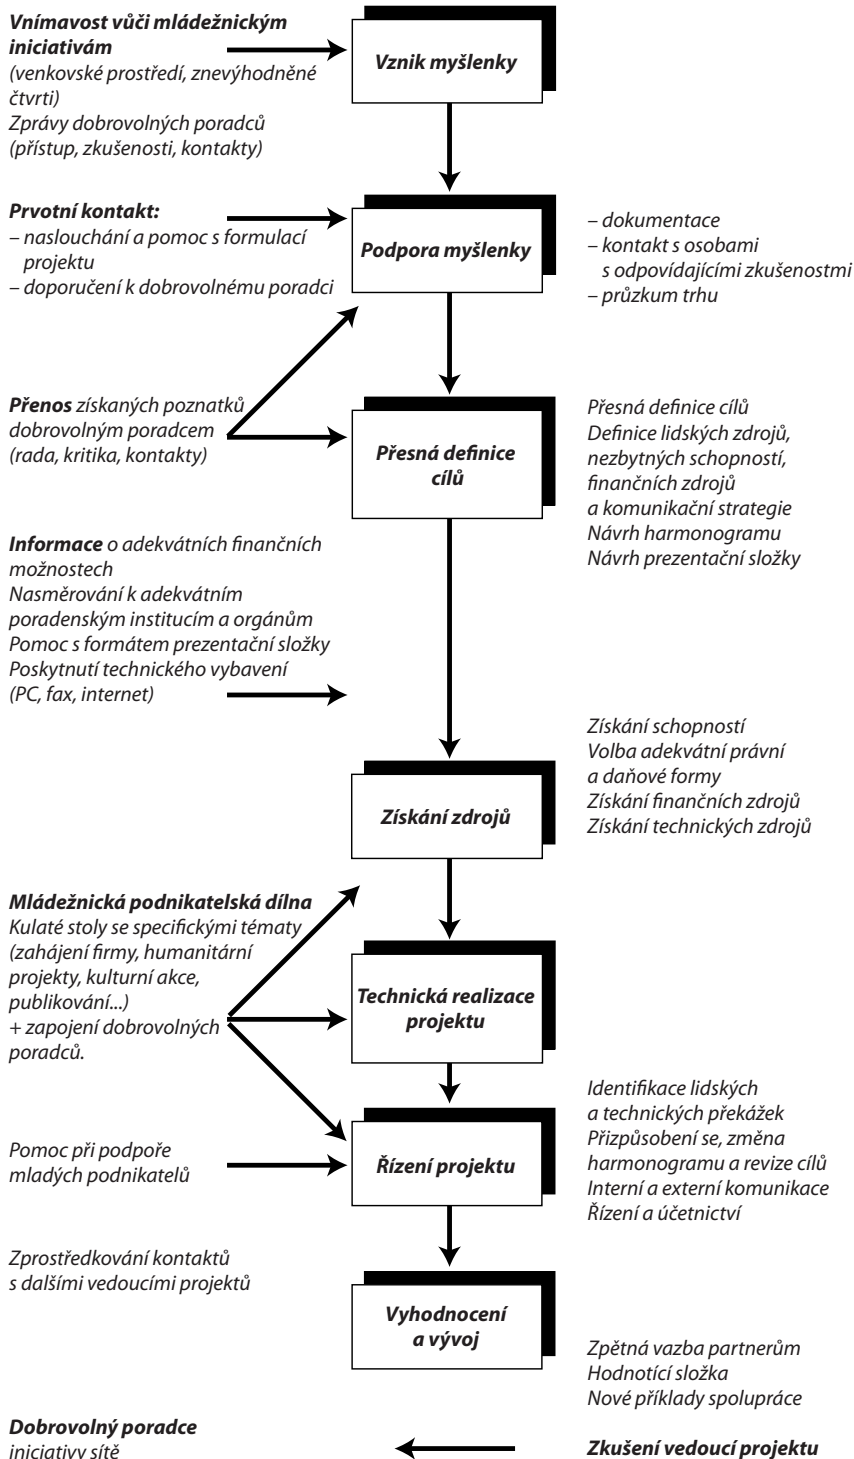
**Vnímavost vůči mládežnickým iniciativám**
(venkovské prostředí, znevýhodněné čtvrti)
Zprávy dobrovolných poradců (přístup, zkušenosti, kontakty)

Vznik myšlenky

**Prvotní kontakt:**
– naslouchání a pomoc s formulací projektu
– doporučení k dobrovolnému poradci

Podpora myšlenky

– dokumentace
– kontakt s osobami s odpovídajícími zkušenostmi
– průzkum trhu

**Přenos** získaných poznatků dobrovolným poradcem (rada, kritika, kontakty)

Přesná definice cílů

Přesná definice cílů
Definice lidských zdrojů, nezbytných schopností, finančních zdrojů a komunikační strategie
Návrh harmonogramu
Návrh prezentační složky

**Informace** o adekvátních finančních možnostech
Nasměrování k adekvátním poradenským institucím a orgánům
Pomoc s formátem prezentační složky
Poskytnutí technického vybavení (PC, fax, internet)

Získání schopností
Volba adekvátní právní a daňové formy
Získání finančních zdrojů
Získání technických zdrojů

Získání zdrojů

**Mládežnická podnikatelská dílna**
Kulaté stoly se specifickými tématy (zahájení firmy, humanitární projekty, kulturní akce, publikování...)
+ zapojení dobrovolných poradců.

Technická realizace projektu

Identifikace lidských a technických překážek
Přizpůsobení se, změna harmonogramu a revize cílů
Interní a externí komunikace
Řízení a účetnictví

Pomoc při podpoře mladých podnikatelů

Řízení projektu

Zprostředkování kontaktů s dalšími vedoucími projektů

Vyhodnocení a vývoj

Zpětná vazba partnerům
Hodnotící složka
Nové příklady spolupráce

**Dobrovolný poradce**
iniciativy sítě

**Zkušení vedoucí projektu**